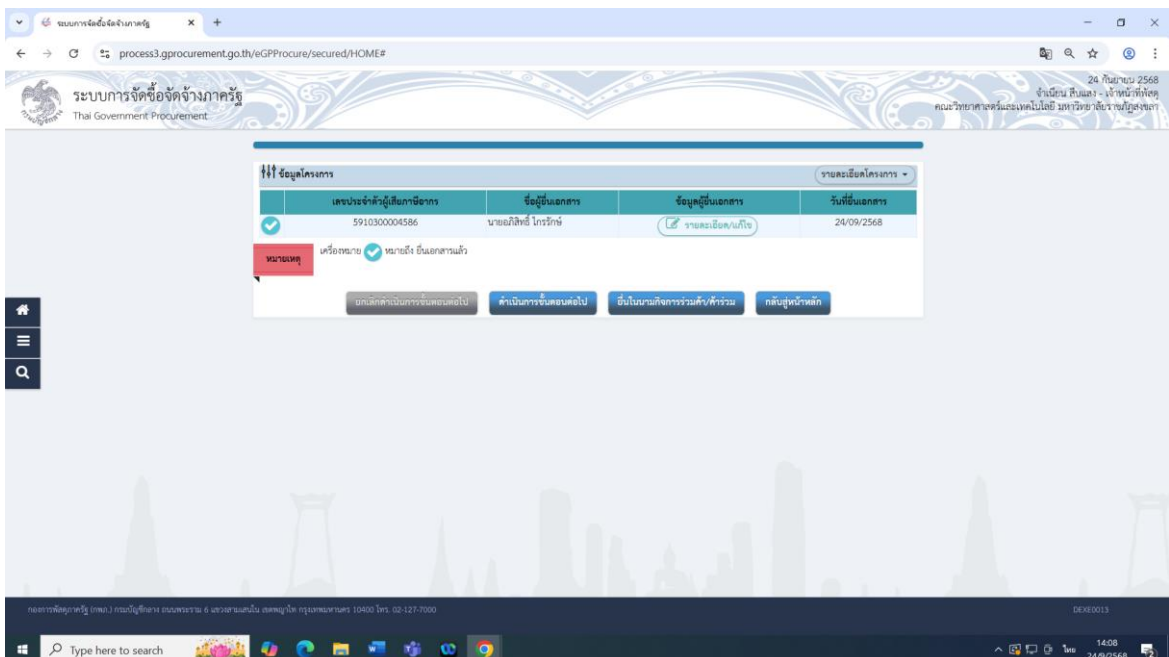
ระบบการจัดซื้อจัดจ้างภาครัฐ × +

process3.gprocurement.go.th/eGPProcure/secured/HOME#

ระบบการจัดซื้อจัดจ้างภาครัฐ
Thai Government Procurement

24 กันยายน 2568
จำเนียน สืบแสง - เจ้าหน้าที่พัสดุ
คณะวิทยาศาสตร์และเทคโนโลยี มหาวิทยาลัยราชภัฏสงขลา

ข้อมูลโครงการ

รายละเอียดโครงการ

| | เลขประจำตัวผู้เสียภาษีอากร | ชื่อผู้ยื่นเอกสาร | ข้อมูลผู้ยื่นเอกสาร | วันที่ยื่นเอกสาร |
|---|---|---|---|---|
| | 5910300004586 | นายอภิสิทธิ์ ไกรรักษ์ | รายละเอียด/แก้ไข | 24/09/2568 |

หมายเหตุ

เครื่องหมาย หมายถึง ยื่นเอกสารแล้ว

ยกเลิกดำเนินการขั้นตอนต่อไป ดำเนินการขั้นตอนต่อไป ยื่นในนามกิจการร่วมค้า/ค้าร่วม กลับสู่หน้าหลัก

กองการพัสดุภาครัฐ (กพภ.) กรมบัญชีกลาง ถนนพระราม 6 แขวงสามเสนใน เขตพญาไท กรุงเทพมหานคร 10400 โทร. 02-127-7000

DEXE0013

Type here to search

ไทย 14:08 24/9/2568